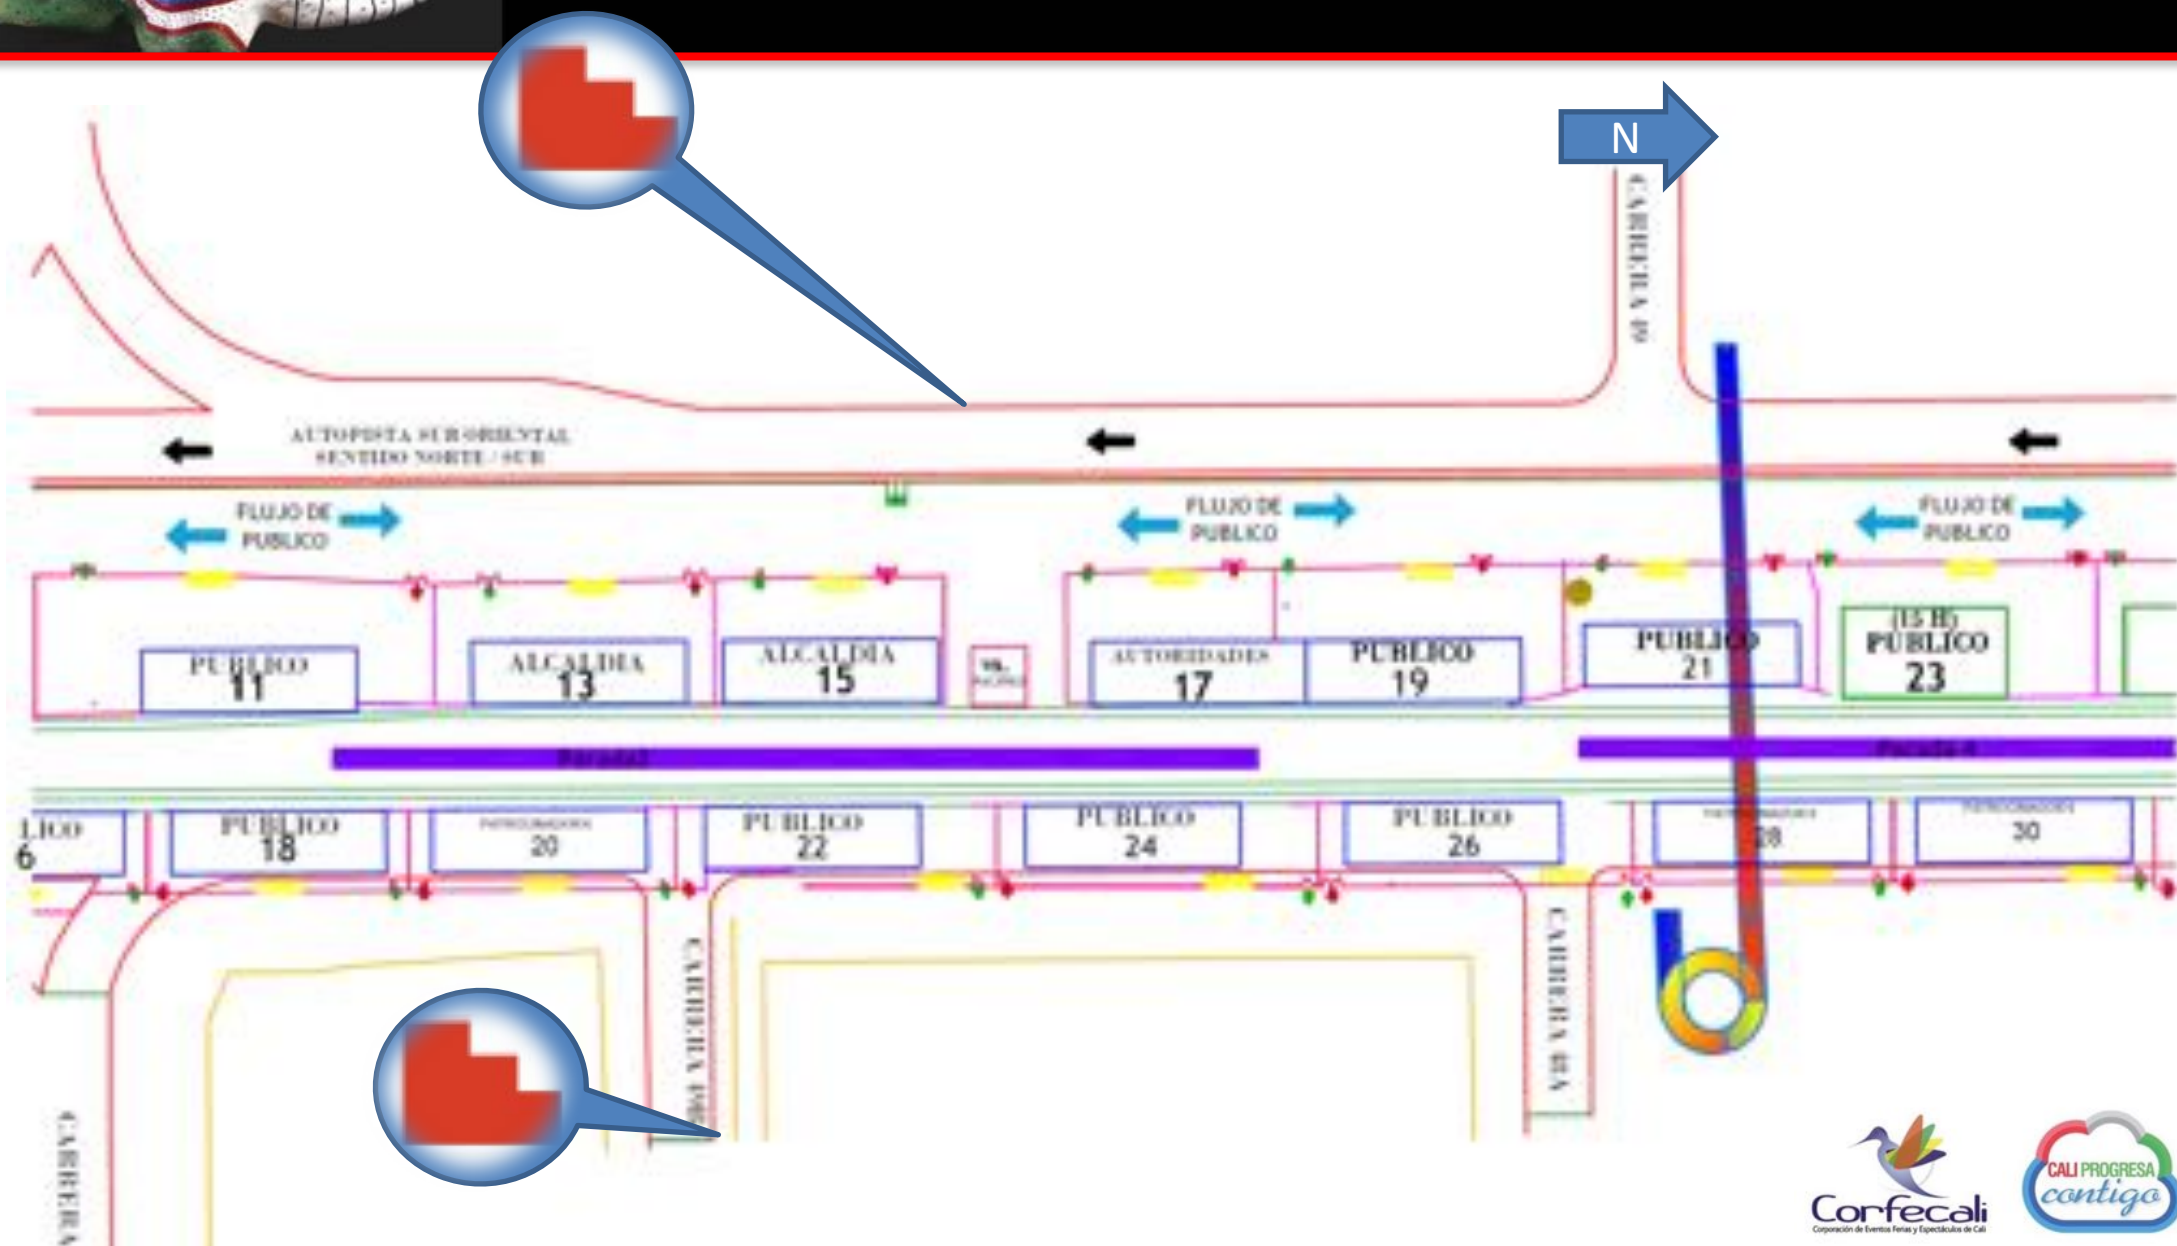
N

CARRERA 89

AUTOPISTA SUR ORIENTAL
SENTIDO NORTE / SUR

FLUJO DE PUBLICO

FLUJO DE PUBLICO

FLUJO DE PUBLICO

PUBLICO
11

ALCALDIA
13

ALCALDIA
15

AUTORIDADES
17

PUBLICO
19

PUBLICO
21

(15 B)
PUBLICO
23

Parada

Parada

LICO
6

PUBLICO
18

PATROCINADORES
20

PUBLICO
22

PUBLICO
24

PUBLICO
26

PATROCINADORES
28

PATROCINADORES
30

CARRERA

CARRERA 

CARRERA 83A

Corfecali
Corporación de Eventos Ferias y Espectáculos de Cali

CALI PROGRESA
contigo